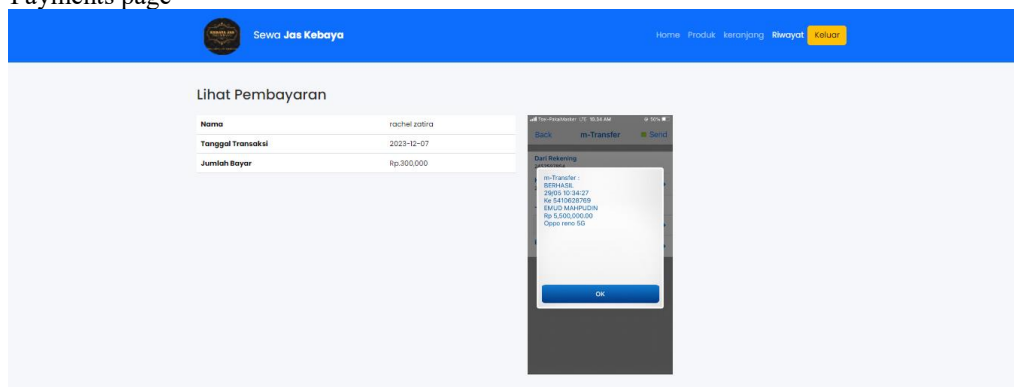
Payments page

Sewa Jas Kebaya

Home Produk keranjang Riwayat Keluar

Lihat Pembayaran

| Nama | rachel zatira |
|---|---|
| Tanggal Transaksi | 2023-12-07 |
| Jumlah Bayar | Rp.300,000 |

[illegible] LTE 10:34 AM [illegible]

Back m-Transfer Send

Dari Rekening

m-Transfer :
BERHASIL
29/05 10:34:27
Ke 5410628769
EMUD MAHPUDIN
Rp 5,500,000.00
Oppo reno 5G

OK